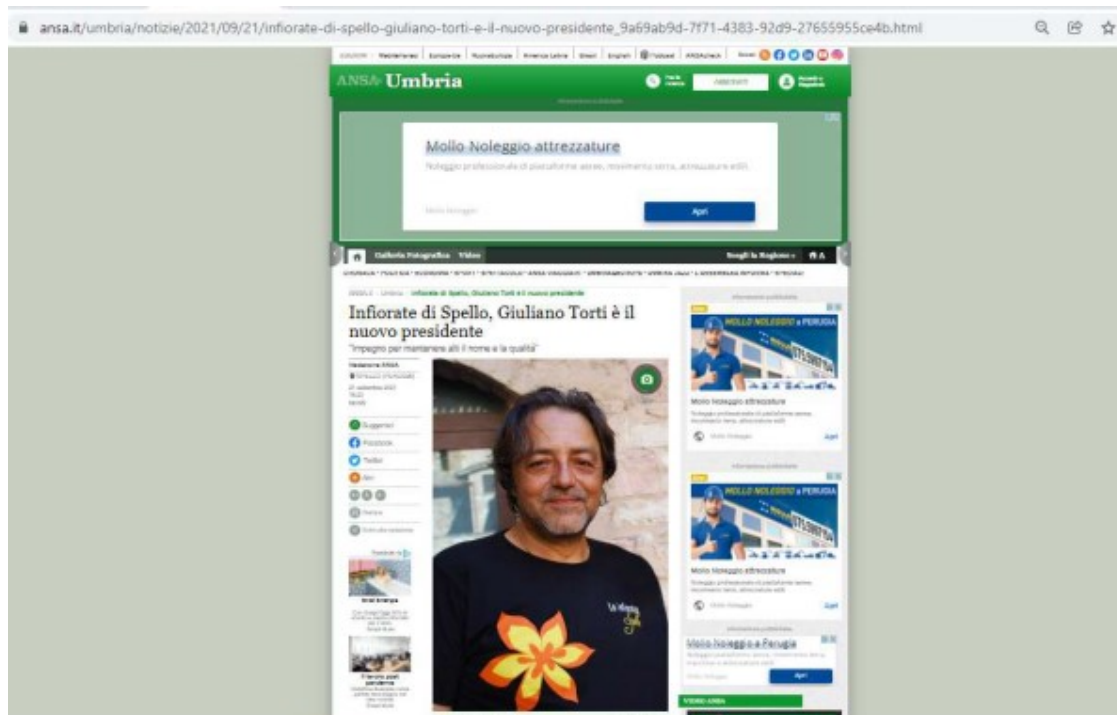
ansa.it/umbria/notizie/2021/09/21/infiorate-di-spello-giuliano-torti-e-il-nuovo-presidente_9a69ab9d-7f71-4383-92d9-27655955ce4b.html

ANSA Umbria

Mollo Noleggio attrezzature

Noleggio professionale di piattaforme aeree, movimento terra, attrezzature edili

Mollo Noleggio

Apri

Galleria Fotografica Video

Scegli la Regione

Infiorate di Spello, Giuliano Torti è il nuovo presidente

"Impegno per mantenere alti il nome e la qualità"

Redazione ANSA

Suggerisci

Facebook

Twitter

MOLLO NOLEGGIO a PERUGIA

Mollo Noleggio attrezzature

Apri

MOLLO NOLEGGIO a PERUGIA

Mollo Noleggio attrezzature

Apri

Mollo Noleggio a Perugia

Apri

VIDEO ANSA